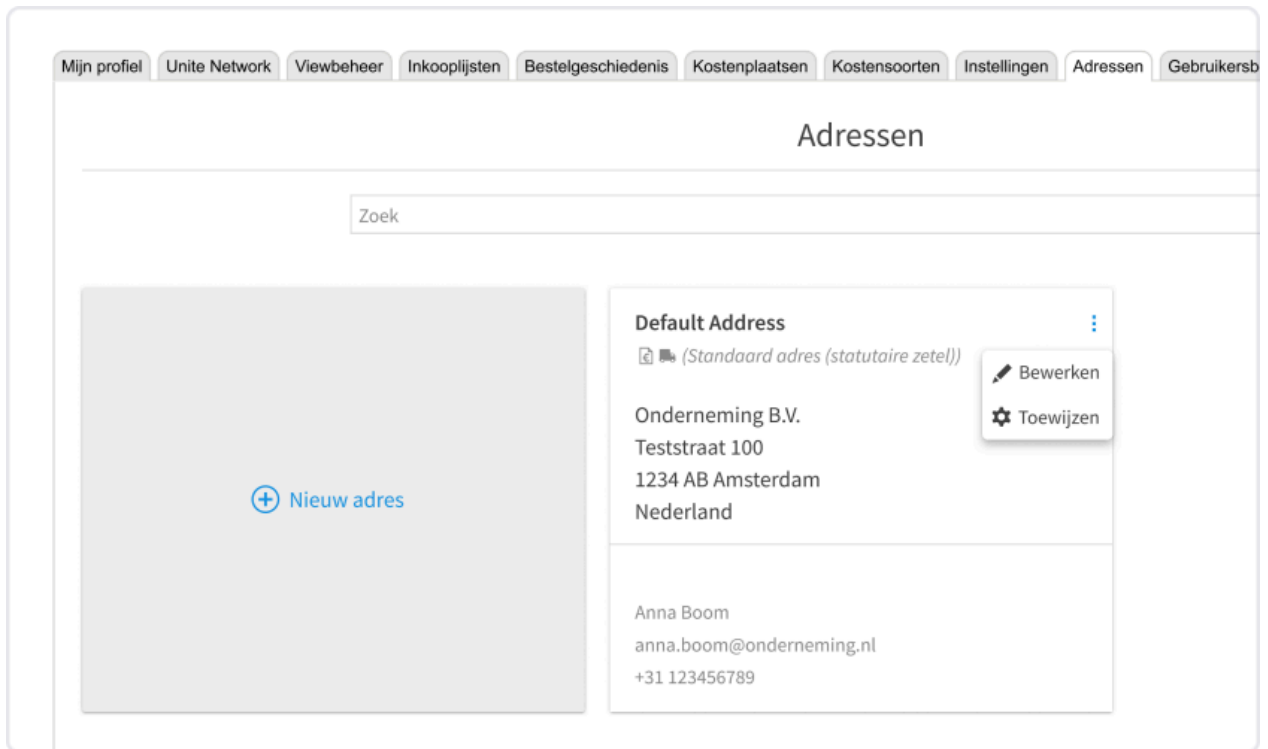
Mijn profiel | Unite Network | Viewbeheer | Inkooplijsten | Bestelgeschiedenis | Kostenplaatsen | Kostensoorten | Instellingen | Adressen | Gebruikersb

Adressen

Zoek

Nieuw adres

Default Address

(Standaard adres (statutaire zetel))

Bewerken

Toewijzen

Onderneming B.V.
Teststraat 100
1234 AB Amsterdam
Nederland

Anna Boom
anna.boom@onderneming.nl
+31 123456789